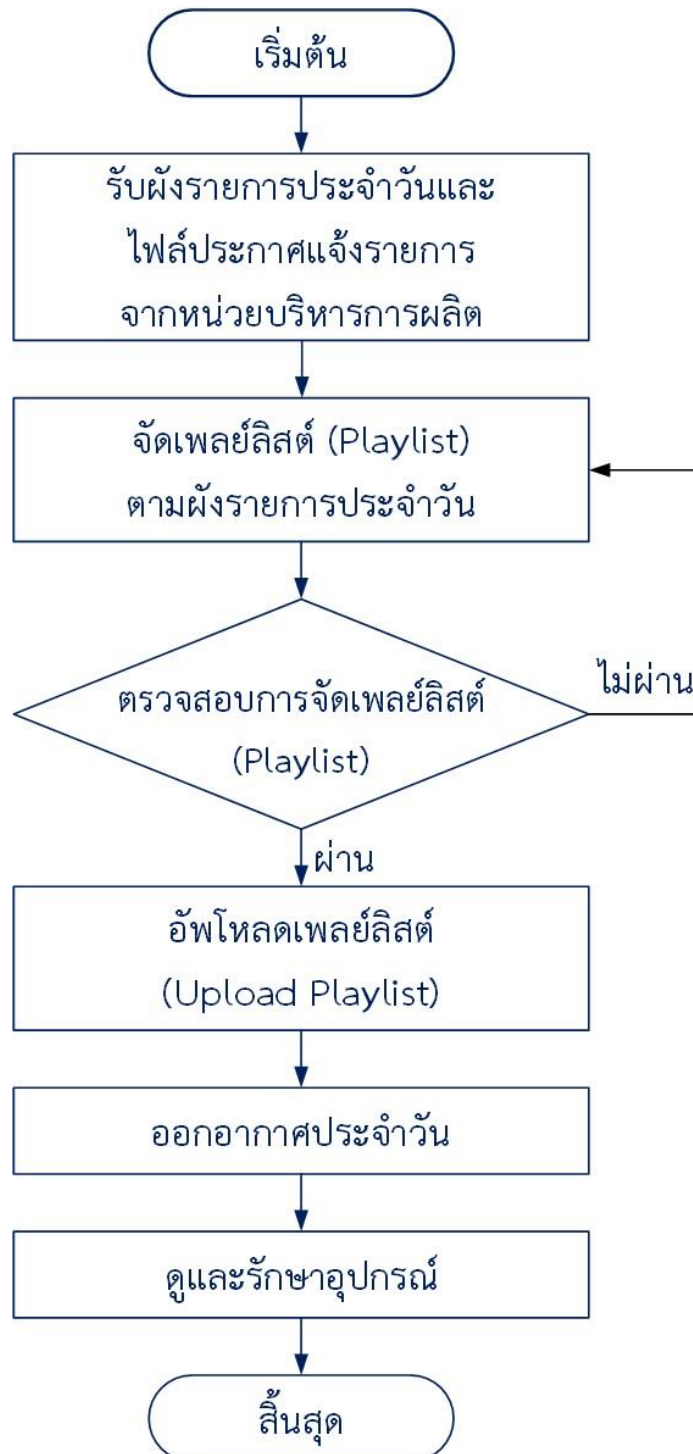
เริ่มต้น

รับผังรายการประจำวันและไฟล์ประกาศแจ้งรายการจากหน่วยบริหารการผลิต

จัดเพลย์ลิสต์ (Playlist) ตามผังรายการประจำวัน

ตรวจสอบการจัดเพลย์ลิสต์ (Playlist)

ไม่ผ่าน

ผ่าน

อัพโหลดเพลย์ลิสต์ (Upload Playlist)

ออกอากาศประจำวัน

ดูแลรักษาอุปกรณ์

สิ้นสุด